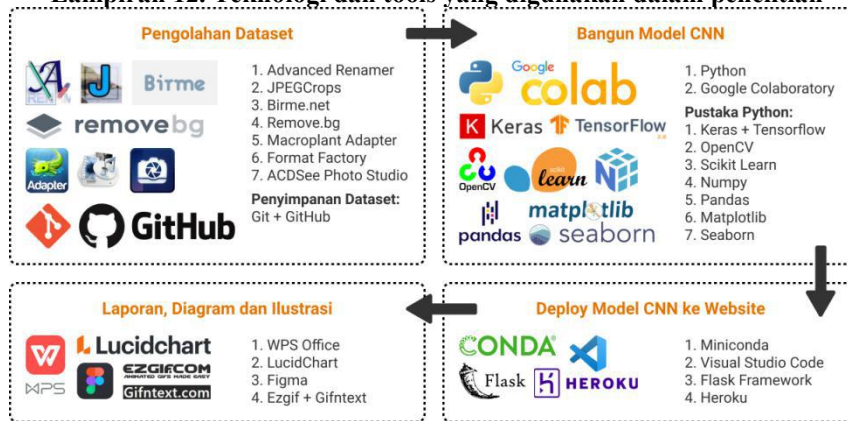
Lampiran 12. Teknologi dan tools yang digunakan dalam penelitian

Pengolahan Dataset

Birme
remove bg
Adapter
GitHub

1. Advanced Renamer
2. JPEGCrops
3. Birme.net
4. Remove.bg
5. Macroplant Adapter
6. Format Factory
7. ACDSee Photo Studio

Penyimpanan Dataset:
Git + GitHub

Bangun Model CNN

Google colab
Keras TensorFlow
OpenCV learn
matplotlib
pandas seaborn

1. Python
2. Google Colaboratory

Pustaka Python:
1. Keras + Tensorflow
2. OpenCV
3. Scikit Learn
4. Numpy
5. Pandas
6. Matplotlib
7. Seaborn

Laporan, Diagram dan Ilustrasi

WPS
Lucidchart
EZGIF.COM
Gifntext.com

1. WPS Office
2. LucidChart
3. Figma
4. Ezgif + Gifntext

Deploy Model CNN ke Website

CONDA
Flask
HEROKU

1. Miniconda
2. Visual Studio Code
3. Flask Framework
4. Heroku